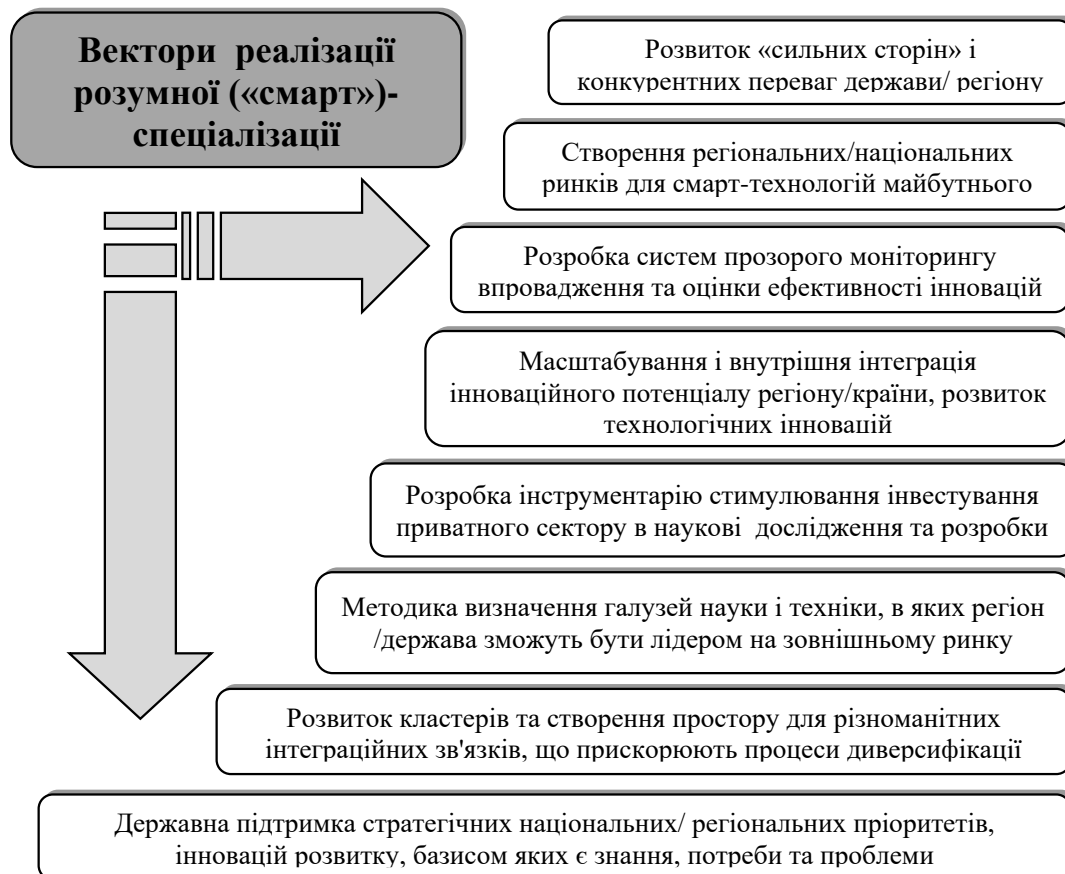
Вектори реалізації розумної («смарт»)-спеціалізації

Розвиток «сильних сторін» і конкурентних переваг держави/ регіону

Створення регіональних/національних ринків для смарт-технологій майбутнього

Розробка систем прозорого моніторингу впровадження та оцінки ефективності інновацій

Масштабування і внутрішня інтеграція інноваційного потенціалу регіону/країни, розвиток технологічних інновацій

Розробка інструментарію стимулювання інвестування приватного сектору в наукові дослідження та розробки

Методика визначення галузей науки і техніки, в яких регіон /держава зможуть бути лідером на зовнішньому ринку

Розвиток кластерів та створення простору для різноманітних інтеграційних зв'язків, що прискорюють процеси диверсифікації

Державна підтримка стратегічних національних/ регіональних пріоритетів, інновацій розвитку, базисом яких є знання, потреби та проблеми